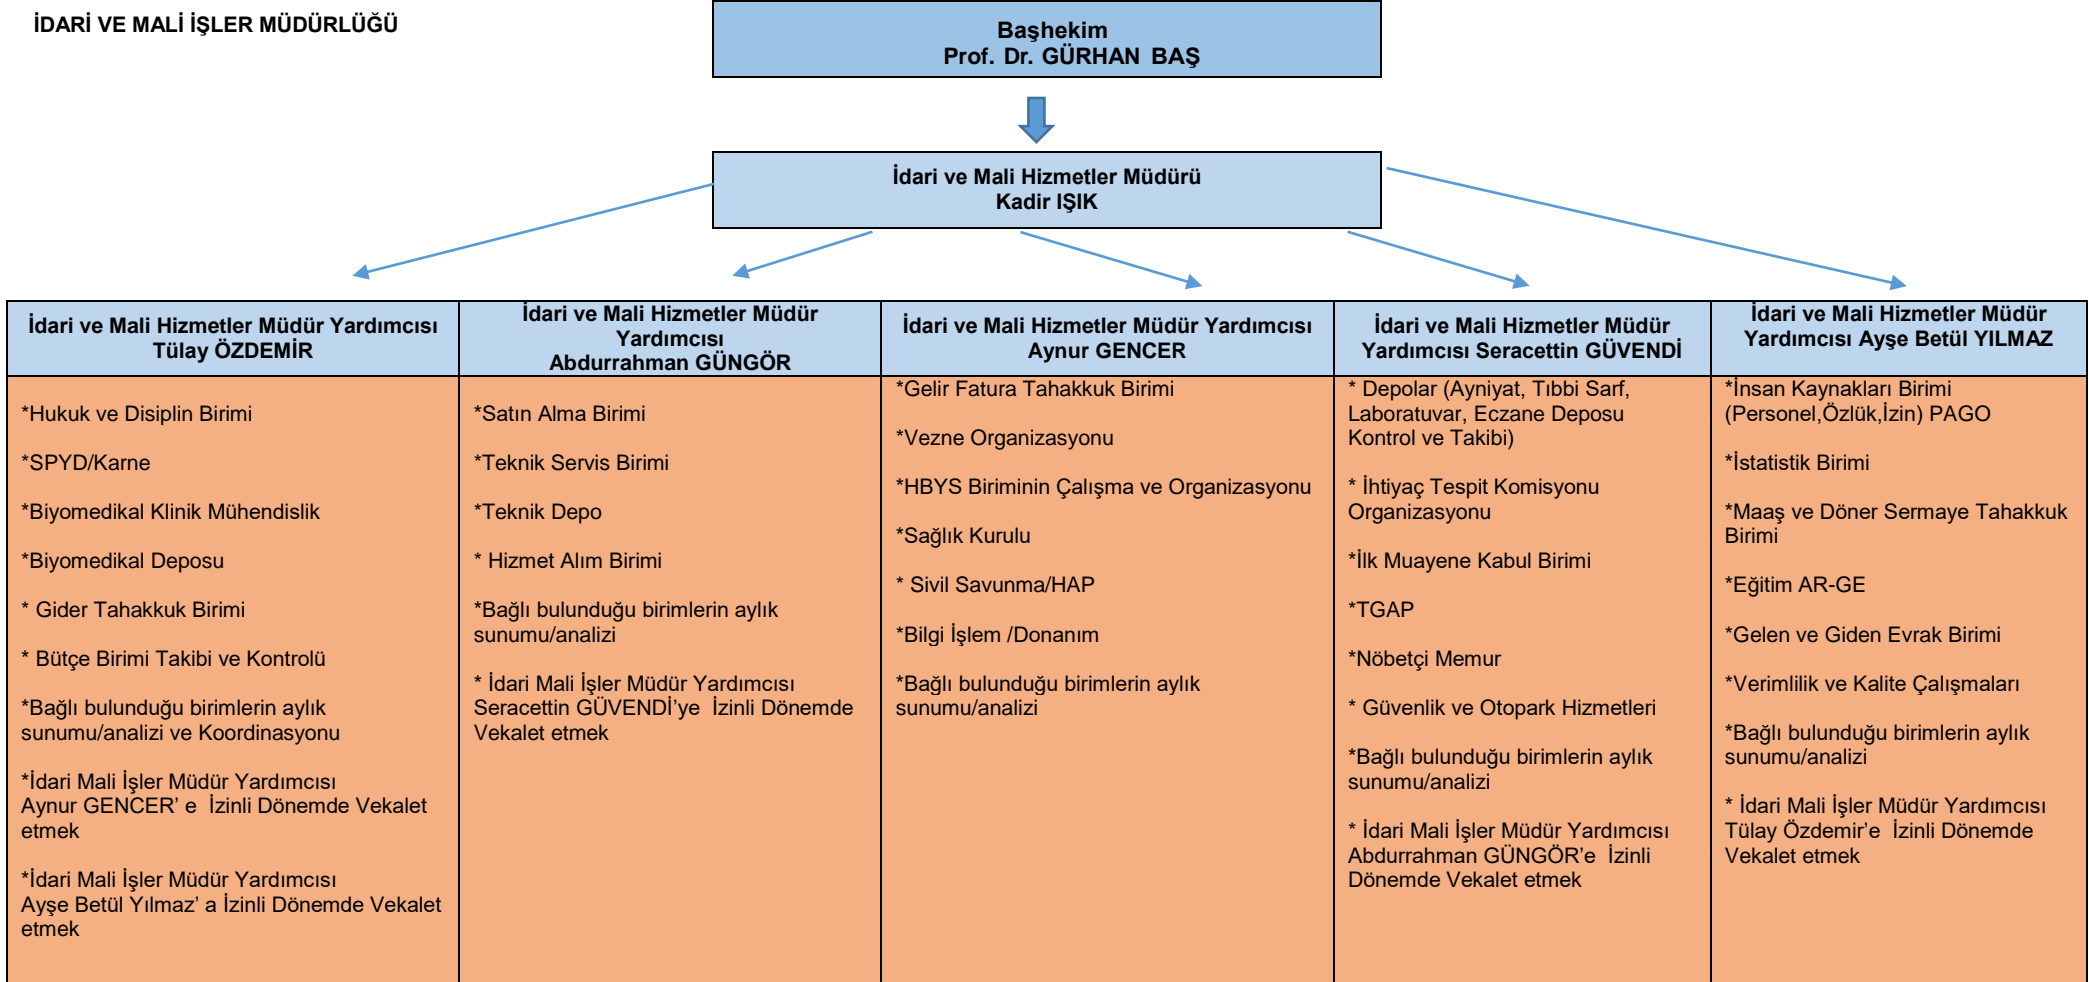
İDARİ VE MALİ İŞLER MÜDÜRLÜĞÜ

Başhekim
Prof. Dr. GÜRHAN BAŞ

İdari ve Mali Hizmetler Müdürü
Kadir IŞIK

| İdari ve Mali Hizmetler Müdür Yardımcısı Tülay ÖZDEMİR | İdari ve Mali Hizmetler Müdür Yardımcısı Abdurrahman GÜNGÖR | İdari ve Mali Hizmetler Müdür Yardımcısı Aynur GENCER | İdari ve Mali Hizmetler Müdür Yardımcısı Seracettin GÜVENDİ | İdari ve Mali Hizmetler Müdür Yardımcısı Ayşe Betül YILMAZ |
|---|---|---|---|---|
| *Hukuk ve Disiplin Birimi<br>*SPYD/Karne<br>*Biyomedikal Klinik Mühendislik<br>*Biyomedikal Deposu<br>* Gider Tahakkuk Birimi<br>* Bütçe Birimi Takibi ve Kontrolü<br>*Bağlı bulunduğu birimlerin aylık sunumu/analizi ve Koordinasyonu<br>*İdari Mali İşler Müdür Yardımcısı Aynur GENCER' e İzinli Dönemde Vekalet etmek<br>*İdari Mali İşler Müdür Yardımcısı Ayşe Betül Yılmaz' a İzinli Dönemde Vekalet etmek | *Satın Alma Birimi<br>*Teknik Servis Birimi<br>*Teknik Depo<br>* Hizmet Alım Birimi<br>*Bağlı bulunduğu birimlerin aylık sunumu/analizi<br>* İdari Mali İşler Müdür Yardımcısı Seracettin GÜVENDİ'ye İzinli Dönemde Vekalet etmek | *Gelir Fatura Tahakkuk Birimi<br>*Vezne Organizasyonu<br>*HBYS Biriminin Çalışma ve Organizasyonu<br>*Sağlık Kurulu<br>* Sivil Savunma/HAP<br>*Bilgi İşlem /Donanım<br>*Bağlı bulunduğu birimlerin aylık sunumu/analizi | * Depolar (Ayniyat, Tıbbi Sarf, Laboratuvar, Eczane Deposu Kontrol ve Takibi)<br>* İhtiyaç Tespit Komisyonu Organizasyonu<br>*İlk Muayene Kabul Birimi<br>*TGAP<br>*Nöbetçi Memur<br>* Güvenlik ve Otopark Hizmetleri<br>*Bağlı bulunduğu birimlerin aylık sunumu/analizi<br>* İdari Mali İşler Müdür Yardımcısı Abdurrahman GÜNGÖR'e İzinli Dönemde Vekalet etmek | *İnsan Kaynakları Birimi (Personel,Özlük,İzin) PAGO<br>*İstatistik Birimi<br>*Maaş ve Döner Sermaye Tahakkuk Birimi<br>*Eğitim AR-GE<br>*Gelen ve Giden Evrak Birimi<br>*Verimlilik ve Kalite Çalışmaları<br>*Bağlı bulunduğu birimlerin aylık sunumu/analizi<br>* İdari Mali İşler Müdür Yardımcısı Tülay Özdemir'e İzinli Dönemde Vekalet etmek |